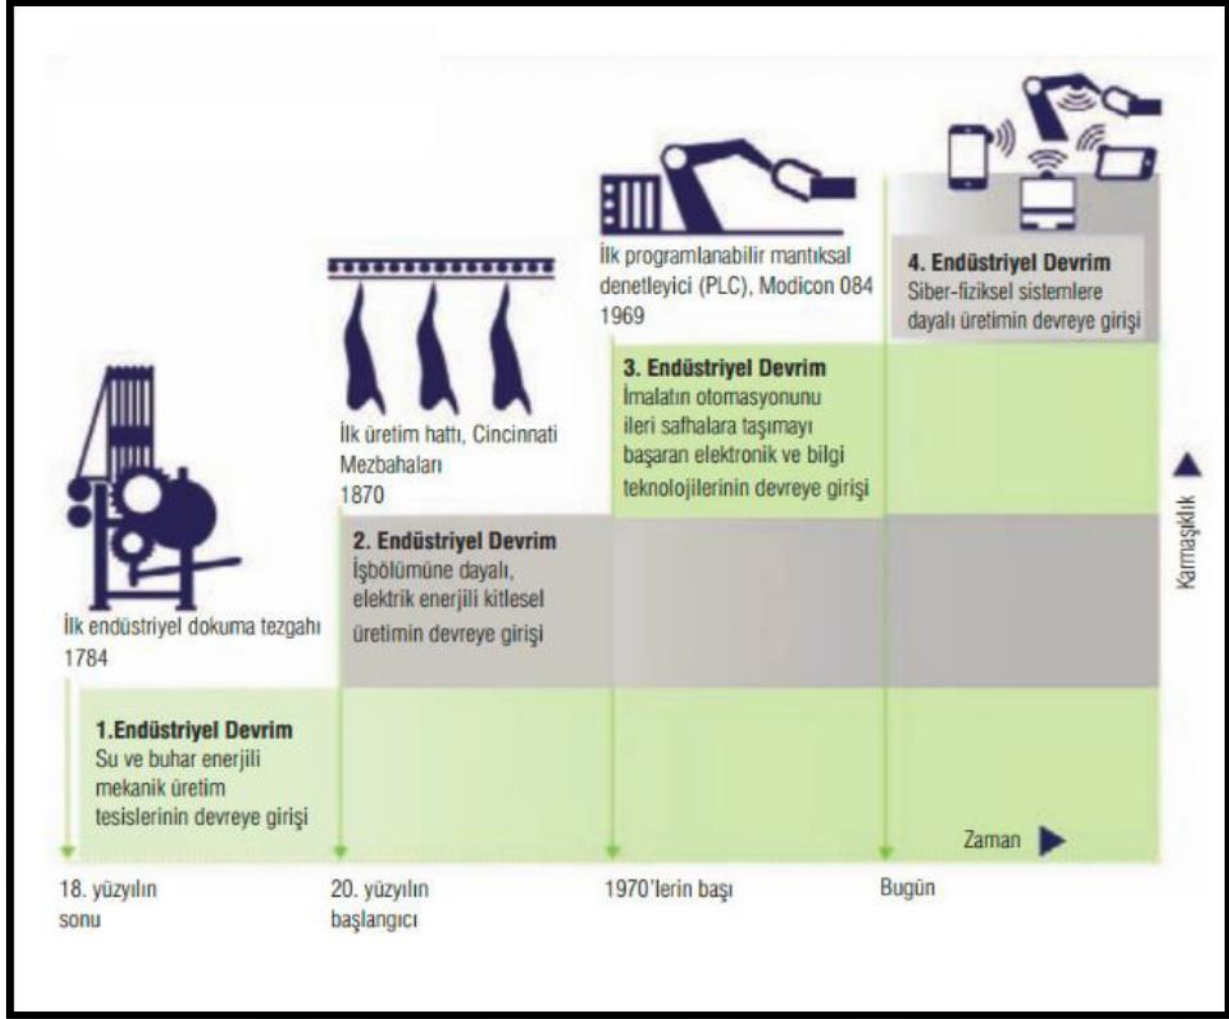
İlk programlanabilir mantıksal denetleyici (PLC), Modicon 084
1969

4. Endüstriyel Devrim
Siber-fiziksel sistemlere dayalı üretimin devreye girişi

İlk üretim hattı, Cincinnati Mezbahaları
1870

3. Endüstriyel Devrim
İmalatın otomasyonunu ileri safhalara taşımayı başaran elektronik ve bilgi teknolojilerinin devreye girişi

2. Endüstriyel Devrim
İşbölümüne dayalı, elektrik enerjili kitlesel üretimin devreye girişi

Karmaşıklık

İlk endüstriyel dokuma tezgahı
1784

1.Endüstriyel Devrim
Su ve buhar enerjili mekanik üretim tesislerinin devreye girişi

Zaman

18. yüzyılın sonu

20. yüzyılın başlangıcı

1970'lerin başı

Bugün